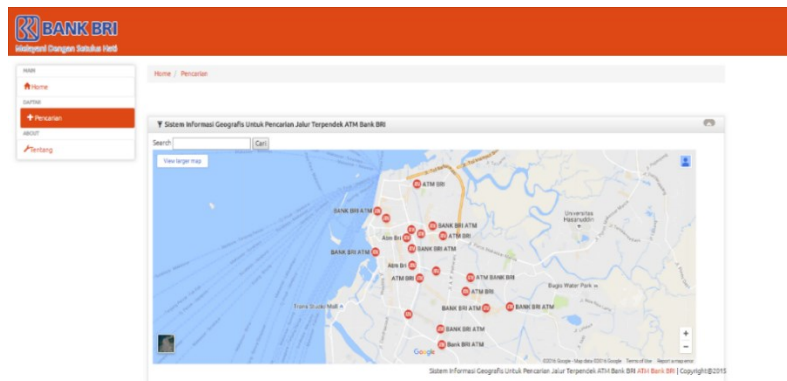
BANK BRI
Melayani Dengan Setulus Hati

MAIN
Home
DAFTAR
Pencarian
ABOUT
Tentang

Home / Pencarian

Sistem Informasi Geografis Untuk Pencarian Jalur Terpendek ATM Bank BRI

Search [ ] Cari

View larger map

ATM BRI
BANK BRI ATM
BANK BRI ATM
Atm Bri
ATM BRI
BANK BRI ATM
BANK BRI ATM
Atm Bri
ATM BRI
ATM BANK BRI
ATM BRI
BANK BRI ATM
BANK BRI ATM
BANK BRI ATM
Bank BRI ATM
Universitas Hasanuddin
Bugis Water Park
Trans Studio Mall

Google
©2016 Google · Map data ©2016 Google Terms of Use Report a map error

Sistem Informasi Geografis Untuk Pencarian Jalur Terpendek ATM Bank BRI ATM Bank BRI | Copyright@2015